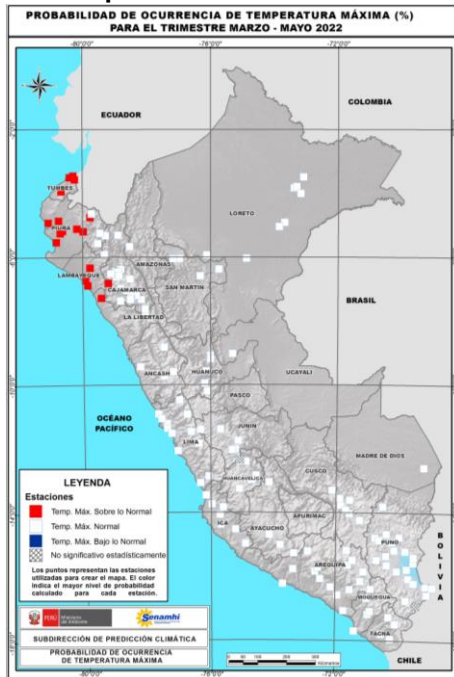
PROBABILIDAD DE OCURRENCIA DE TEMPERATURA MÁXIMA (%)
PARA EL TRIMESTRE MARZO - MAYO 2022

-80°0'0"
-76°0'0"
-72°0'0"

ECUADOR
COLOMBIA
TUMBES
LORETO
PIURA
AMAZONAS
LAMBAYEQUE
CAJAMARCA
SAN MARTIN
BRASIL
LA LIBERTAD
ANCASH
HUANUCO
UCAYALI
PASCO
OCÉANO PACÍFICO
LIMA
JUNIN
MADRE DE DIOS
CUSCO
HUANCAVELICA
ICA
AYACUCHO
APURIMAC
PUNO
AREQUIPA
MOQUEGUA
TACNA
BOLIVIA
CHILE

LEYENDA
Estaciones
Temp. Máx. Sobre lo Normal
Temp. Máx. Normal
Temp. Máx. Bajo lo Normal
No significativo estadísticamente

Los puntos representan las estaciones utilizadas para crear el mapa. El color indica el mayor nivel de probabilidad calculado para cada estación.

PERÚ Ministerio del Ambiente
Senamhi

SUBDIRECCIÓN DE PREDICCIÓN CLIMÁTICA

PROBABILIDAD DE OCURRENCIA DE TEMPERATURA MÁXIMA

Kilometros